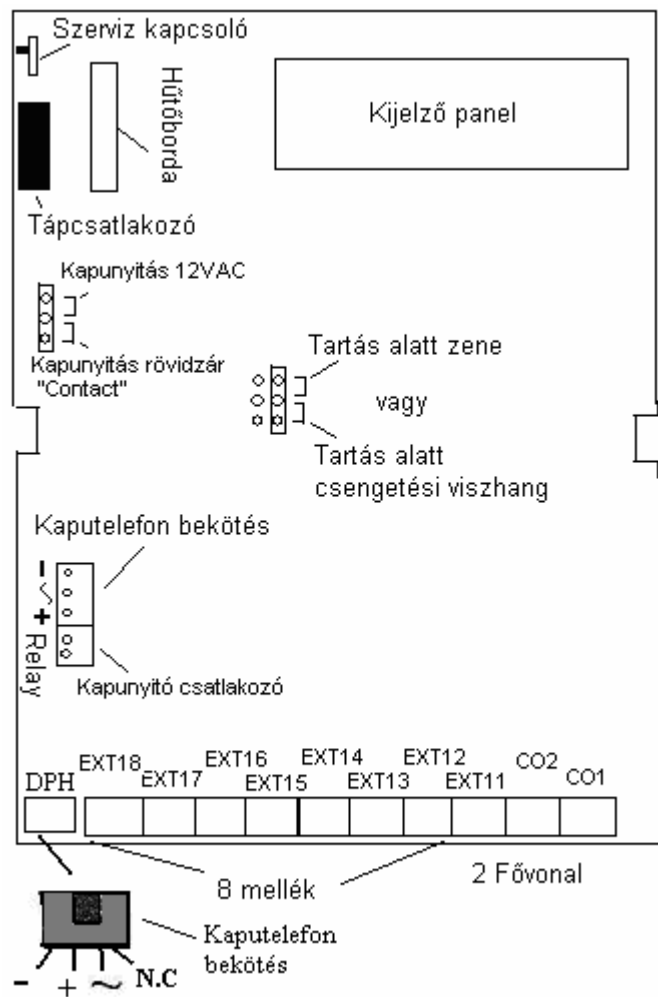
Szerviz kapcsoló

Hűtőborda

Kijelző panel

Tápcsatlakozó

Kapunyitás 12VAC

Kapunyitás rövidzár "Contact"

Tartás alatt zene

vagy

Tartás alatt csengetési viszhang

Kaputelefon bekötés

-
~
+
Relay

Kapunyitó csatlakozó

DPH
EXT18
EXT17
EXT16
EXT15
EXT14
EXT13
EXT12
EXT11
CO2
CO1

8 mellék

2 Fővonal

Kaputelefon bekötés

- + ~ N.C